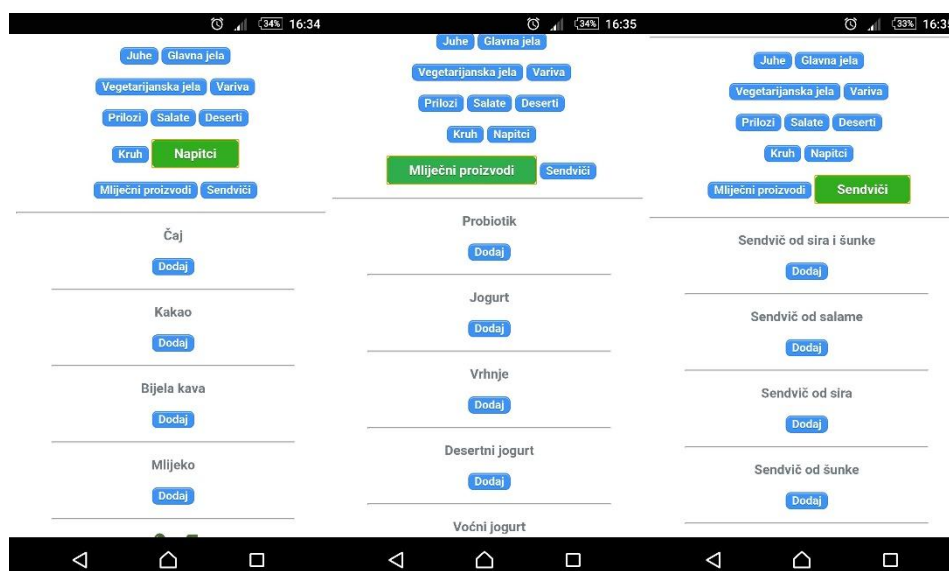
34% 16:34

Juhe Glavna jela

Vegetarijanska jela Variva

Prilozi Salate Deserti

Kruh Napitci

Mliječni proizvodi Sendviči

Čaj

Dodaj

Kakao

Dodaj

Bijela kava

Dodaj

Mlijeko

Dodaj

34% 16:35

Juhe Glavna jela

Vegetarijanska jela Variva

Prilozi Salate Deserti

Kruh Napitci

Mliječni proizvodi Sendviči

Probiotik

Dodaj

Jogurt

Dodaj

Vrhnje

Dodaj

Desertni jogurt

Dodaj

Voćni jogurt

33% 16:3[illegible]

Juhe Glavna jela

Vegetarijanska jela Variva

Prilozi Salate Deserti

Kruh Napitci

Mliječni proizvodi Sendviči

Sendvič od sira i šunke

Dodaj

Sendvič od salame

Dodaj

Sendvič od sira

Dodaj

Sendvič od šunke

Dodaj